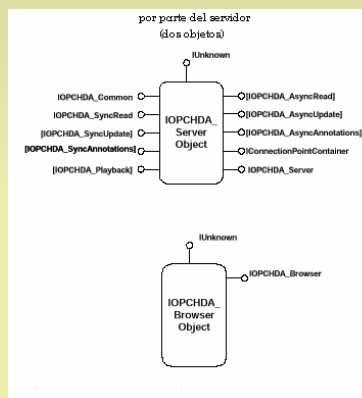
por parte del servidor
(dos objetos)

IUnknown

IOPCHDA_Common
IOPCHDA_SyncRead
[IOPCHDA_SyncUpdate]
[IOPCHDA_SyncAnnotations]
[IOPCHDA_Playback]

IOPCHDA_
Server
Object

[IOPCHDA_AsyncRead]
[IOPCHDA_AsyncUpdate]
[IOPCHDA_AsyncAnnotations]
IConnectionPointContainer
IOPCHDA_Server

IUnknown

IOPCHDA_Browser

IOPCHDA_
Browser
Object